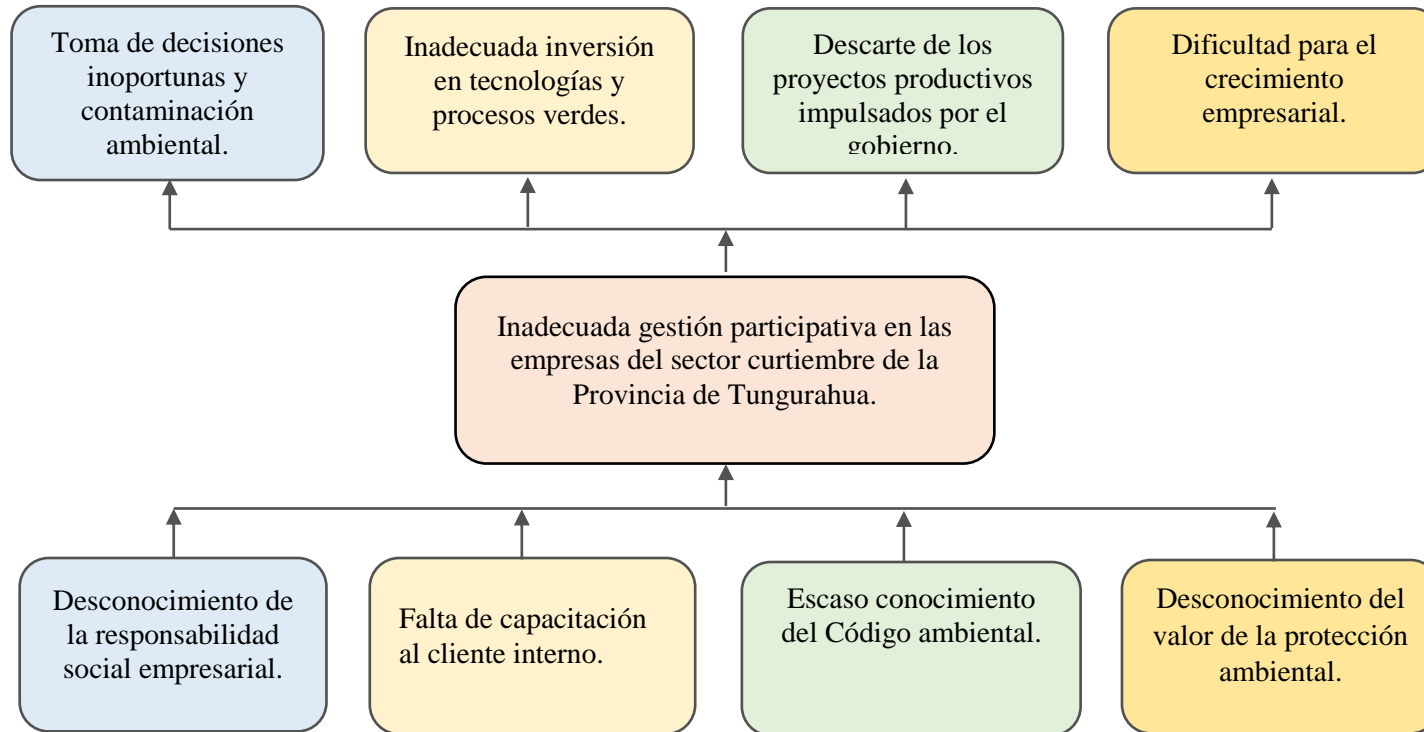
Toma de decisiones inoportunas y contaminación ambiental.

Inadecuada inversión en tecnologías y procesos verdes.

Descarte de los proyectos productivos impulsados por el gobierno.

Dificultad para el crecimiento empresarial.

Inadecuada gestión participativa en las empresas del sector curtiembre de la Provincia de Tungurahua.

Desconocimiento de la responsabilidad social empresarial.

Falta de capacitación al cliente interno.

Escaso conocimiento del Código ambiental.

Desconocimiento del valor de la protección ambiental.